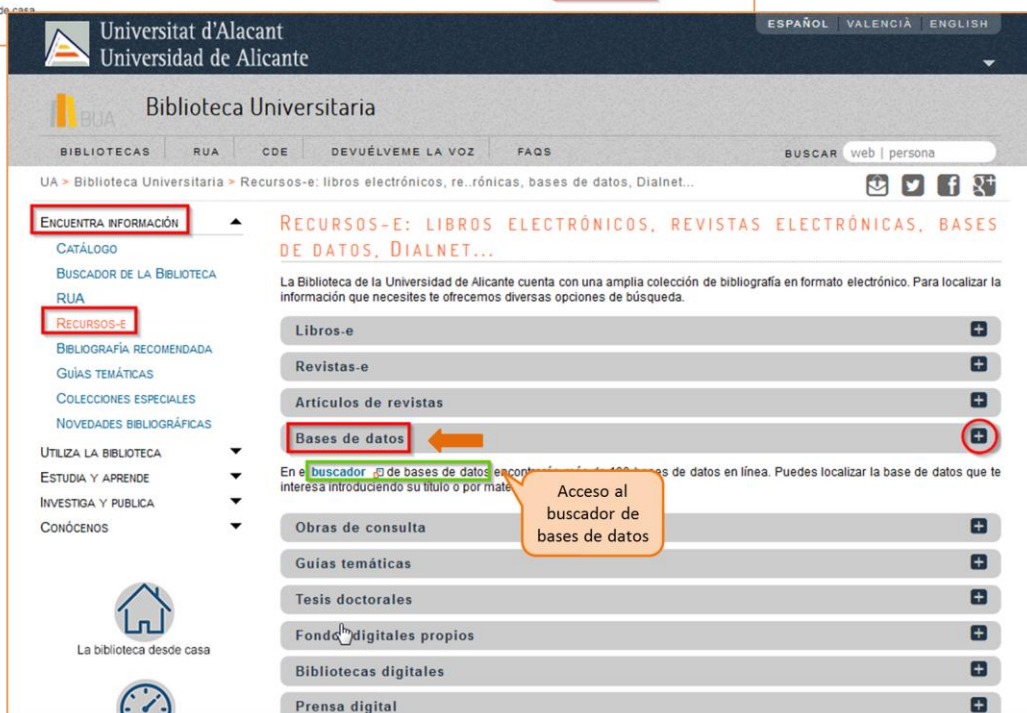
de casa

Universitat d'Alacant
Universidad de Alicante

ESPAÑOL | VALENCIÀ | ENGLISH

BUA Biblioteca Universitaria

BIBLIOTECAS | RUA | CDE | DEVUÉLVEME LA VOZ | FAQS

BUSCAR web | persona

UA > Biblioteca Universitaria > Recursos-e: libros electrónicos, re..rónicas, bases de datos, Dialnet...

ENCUENTRA INFORMACIÓN
CATÁLOGO
BUSCADOR DE LA BIBLIOTECA
RUA
RECURSOS-E
BIBLIOGRAFÍA RECOMENDADA
GUÍAS TEMÁTICAS
COLECCIONES ESPECIALES
NOVEDADES BIBLIOGRÁFICAS
UTILIZA LA BIBLIOTECA
ESTUDIA Y APRENDE
INVESTIGA Y PUBLICA
CONÓCENOS

La biblioteca desde casa

RECURSOS-E: LIBROS ELECTRÓNICOS, REVISTAS ELECTRÓNICAS, BASES DE DATOS, DIALNET...

La Biblioteca de la Universidad de Alicante cuenta con una amplia colección de bibliografía en formato electrónico. Para localizar la información que necesites te ofrecemos diversas opciones de búsqueda.

Libros-e
Revistas-e
Artículos de revistas
Bases de datos

En el buscador de bases de datos encontrarás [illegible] bases de datos en línea. Puedes localizar la base de datos que te interesa introduciendo su título o por mate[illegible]

Acceso al buscador de bases de datos

Obras de consulta
Guías temáticas
Tesis doctorales
Fondo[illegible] digitales propios
Bibliotecas digitales
Prensa digital